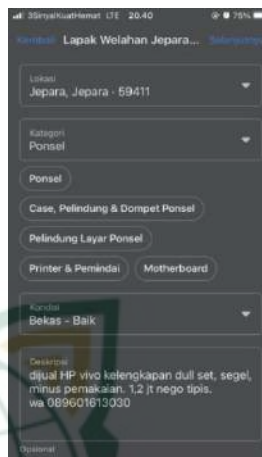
3SinyalKuatHemat LTE 20.40 75%

Kembali Lapak Welahan Jepara... Selanjutnya

Lokasi
Jepara, Jepara - 59411

Kategori
Ponsel

Ponsel

Case, Pelindung & Dompet Ponsel

Pelindung Layar Ponsel

Printer & Pemindai

Motherboard

Kondisi
Bekas - Baik

Deskripsi
dijual HP vivo kelengkapan dull set, segel, minus pemakaian. 1,2 jt nego tipis. wa 089601613030

Opsional